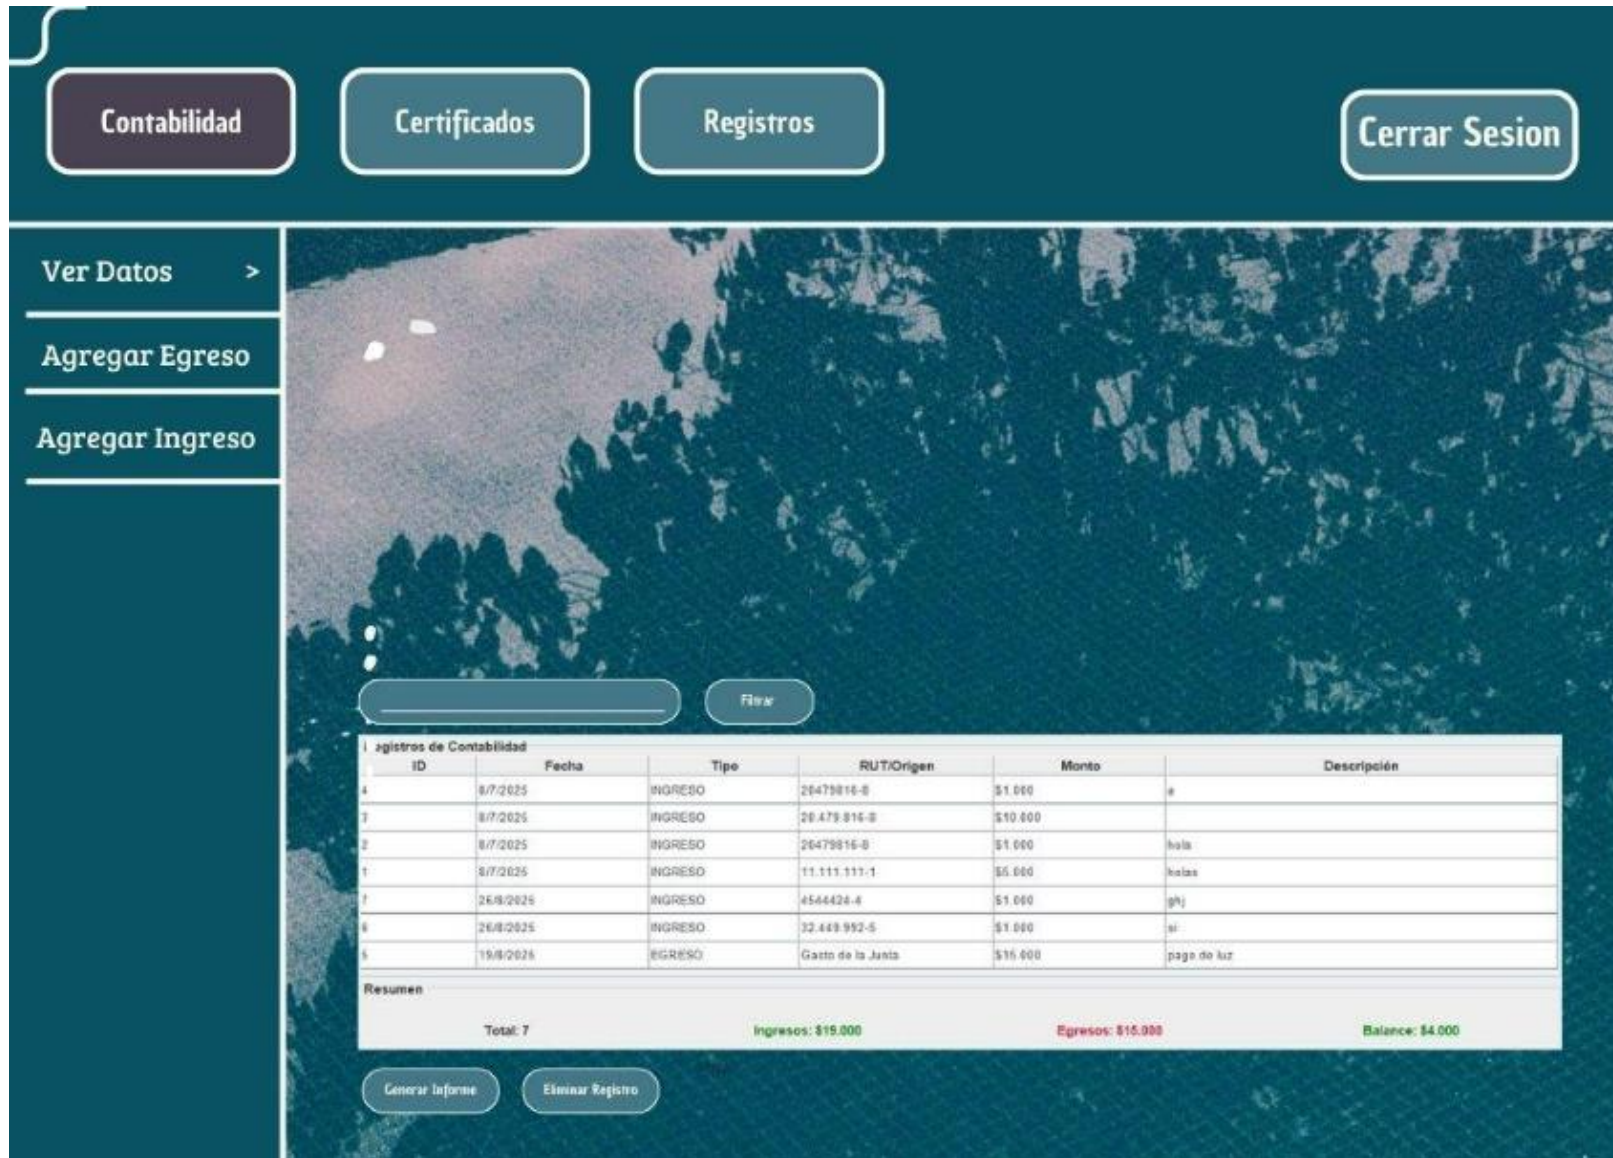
Contabilidad

Certificados

Registros

Cerrar Sesion

Ver Datos >

Agregar Egreso

Agregar Ingreso

Filtrar

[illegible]egistros de Contabilidad

| ID | Fecha | Tipo | RUT/Origen | Monto | Descripción |
|---|---|---|---|---|---|
| 4 | 8/7/2025 | INGRESO | 20479816-8 | $1.000 | e |
| 3 | 8/7/2025 | INGRESO | 20.479.816-8 | $10.000 | |
| 2 | 8/7/2025 | INGRESO | 20479816-8 | $1.000 | hola |
| 1 | 8/7/2025 | INGRESO | 11.111.111-1 | $5.000 | holas |
| 7 | 26/8/2025 | INGRESO | 4544424-4 | $1.000 | ghj |
| 6 | 26/8/2025 | INGRESO | 32.449.992-5 | $1.000 | si |
| 5 | 19/8/2025 | EGRESO | Gasto de la Junta | $15.000 | pago de luz |

Resumen

Total: 7 Ingresos: $19.000 Egresos: $15.000 Balance: $4.000

Generar Informe

Eliminar Registro